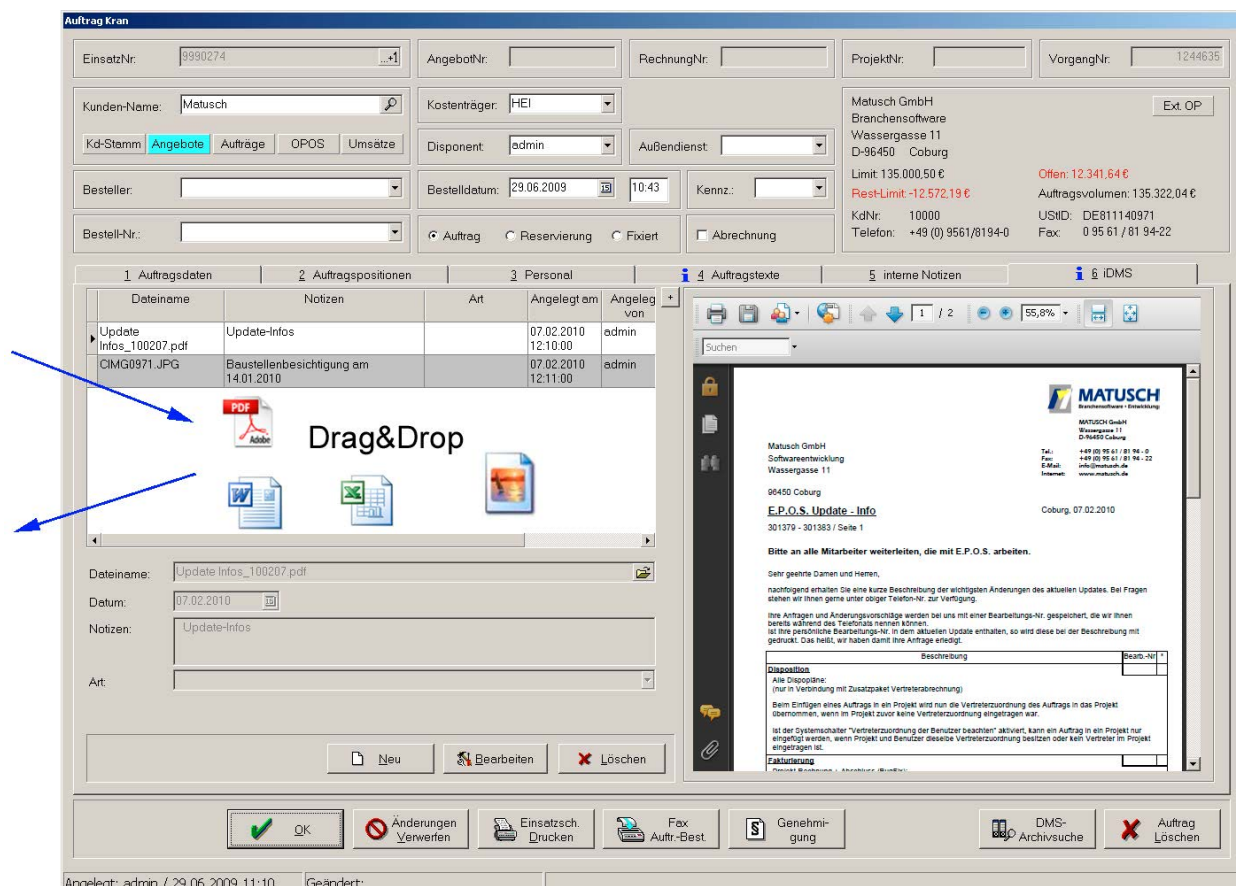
Auftrag Kran

EinsatzNr. 9990274 +1
AngebotNr.
RechnungNr.
ProjektNr.
VorgangNr. 1244635

Kunden-Name: Matusch
Kd-Stamm Angebote Aufträge OPOS Umsätze
Kostenträger: HEI
Disponent: admin
Außendienst:

Matusch GmbH
Branchensoftware
Wassergasse 11
D-96450 Coburg
Ext. OP
Limit: 135.000,50 €
Offen: 12.341,64 €
Rest-Limit: -12.572,19 €
Auftragsvolumen: 135.322,04 €
KdNr: 10000
USt-ID: DE811140971
Telefon: +49 (0) 9561/8194-0
Fax: 0 95 61 / 81 94-22

Besteller:
Bestelldatum: 29.06.2009 10:43
Kennz.:
Bestell-Nr.:
Auftrag Reservierung Fixiert
Abrechnung

1 Auftragsdaten | 2 Auftragspositionen | 3 Personal | 4 Auftragstexte | 5 interne Notizen | 6 iDMS

| Dateiname | Notizen | Art | Angelegt am | Angeleg von |
|---|---|---|---|---|
| Update Infos_100207.pdf | Update-Infos | | 07.02.2010 12:10:00 | admin |
| CIMG0971.JPG | Baustellenbesichtigung am 14.01.2010 | | 07.02.2010 12:11:00 | admin |

PDF Adobe
Drag&Drop

Dateiname: Update Infos_100207.pdf
Datum: 07.02.2010
Notizen: Update-Infos
Art:

Neu Bearbeiten Löschen

1 / 2 55,8%
Suchen

MATUSCH
Branchensoftware • Entwicklung
MATUSCH GmbH
Wassergasse 11
D-96450 Coburg

Matusch GmbH
Softwareentwicklung
Wassergasse 11
Tel.: +49 (0) 95 61 / 81 94 - 0
Fax: +49 (0) 95 61 / 81 94 - 22
E-Mail: info@matusch.de
Internet: www.matusch.de

96450 Coburg

E.P.O.S. Update - Info
Coburg, 07.02.2010
301379 - 301383 / Seite 1

Bitte an alle Mitarbeiter weiterleiten, die mit E.P.O.S. arbeiten.

Sehr geehrte Damen und Herren,

nachfolgend erhalten Sie eine kurze Beschreibung der wichtigsten Änderungen des aktuellen Updates. Bei Fragen stehen wir Ihnen gerne unter obiger Telefon-Nr. zur Verfügung.

Ihre Anfragen und Änderungsvorschläge werden bei uns mit einer Bearbeitungs-Nr. gespeichert, die wir Ihnen bereits während des Telefonats nennen können.
Ist Ihre persönliche Bearbeitungs-Nr. in dem aktuellen Update enthalten, so wird diese bei der Beschreibung mit gedruckt. Das heißt, wir haben damit Ihre Anfrage erledigt.

| Beschreibung | Bearb.-Nr | * |
|---|---|---|
| Disposition Alle Dispopläne: (nur in Verbindung mit Zusatzpaket Vertreterabrechnung) Beim Einfügen eines Auftrags in ein Projekt wird nun die Vertreterzuordnung des Auftrags in das Projekt übernommen, wenn im Projekt zuvor keine Vertreterzuordnung eingetragen war. Ist der Systemschalter "Vertreterzuordnung der Benutzer beachten" aktiviert, kann ein Auftrag in ein Projekt nur eingefügt werden, wenn Projekt und Benutzer dieselbe Vertreterzuordnung besitzen oder kein Vertreter im Projekt eingetragen ist. | | |
| Fakturierung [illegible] | | |

OK
Änderungen Verwerfen
Einsatzsch. Drucken
Fax Auftr.-Best.
Genehmigung
DMS-Archivsuche
Auftrag Löschen

Angelegt: admin / 29.06.2009 11:10 Geändert: